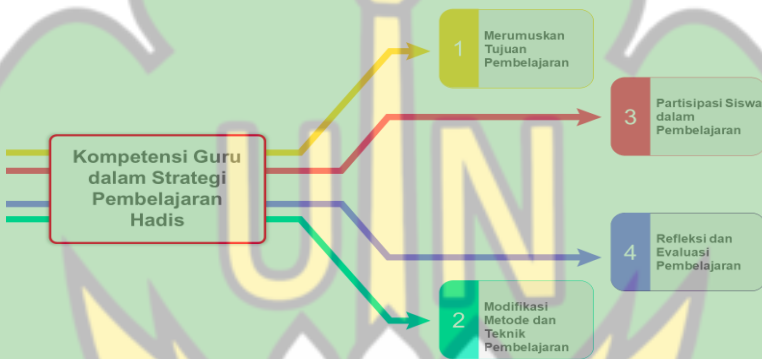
Kompetensi Guru dalam Strategi Pembelajaran Hadis

1 Merumuskan Tujuan Pembelajaran

3 Partisipasi Siswa dalam Pembelajaran

4 Refleksi dan Evaluasi Pembelajaran

2 Modifikasi Metode dan Teknik Pembelajaran